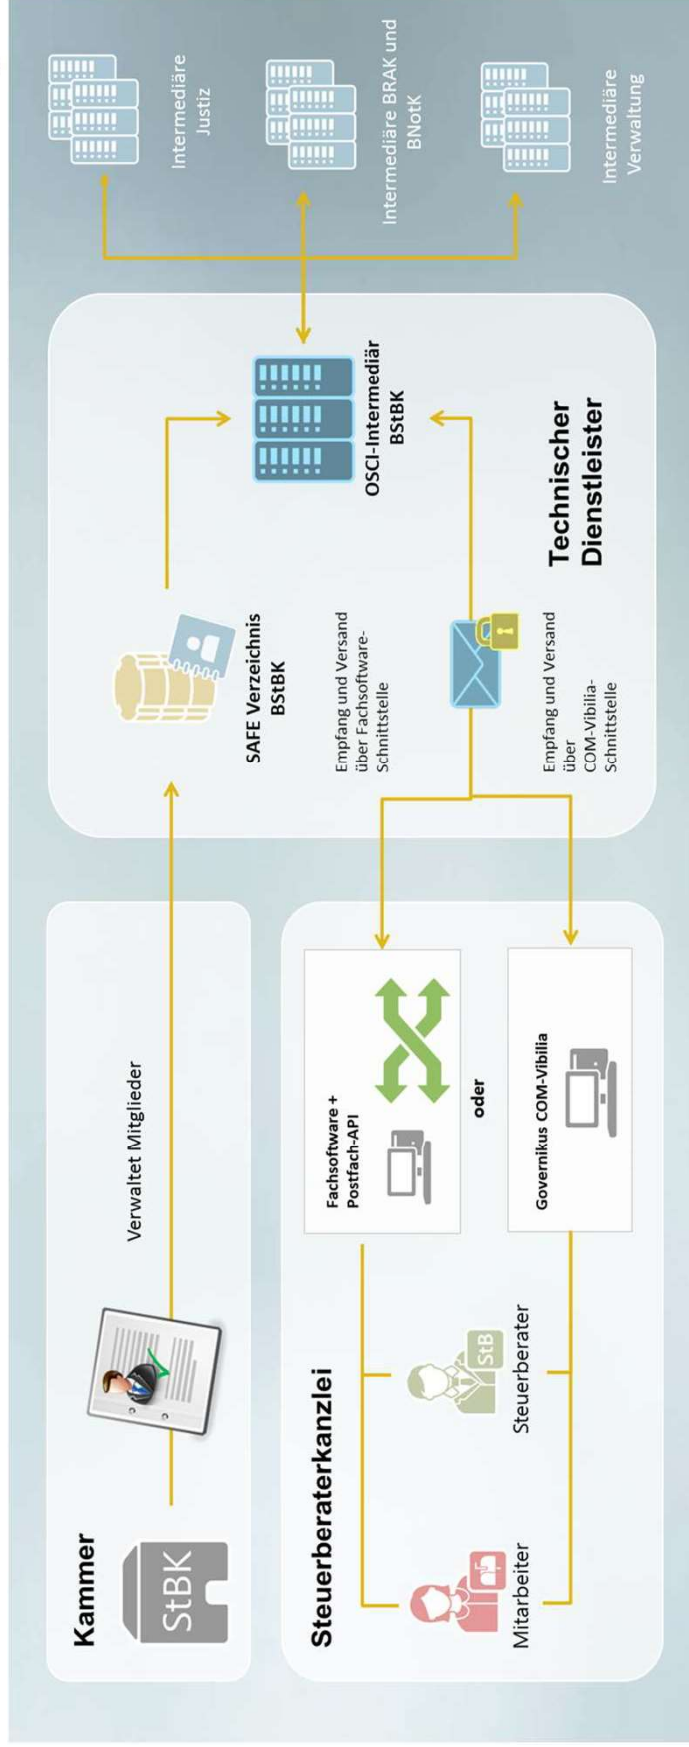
Kammer

StBK

Verwaltet Mitglieder

Steuerberaterkanzlei

Mitarbeiter

StB

Steuerberater

Fachsoftware + Postfach-API

oder

Governikus COM-Vibilia

SAFE Verzeichnis BStBK

Empfang und Versand über Fachsoftware-Schnittstelle

Empfang und Versand über COM-Vibilia-Schnittstelle

OSCI-Intermediär BStBK

Technischer Dienstleister

Intermediäre Justiz

Intermediäre BRAK und BNotK

Intermediäre Verwaltung